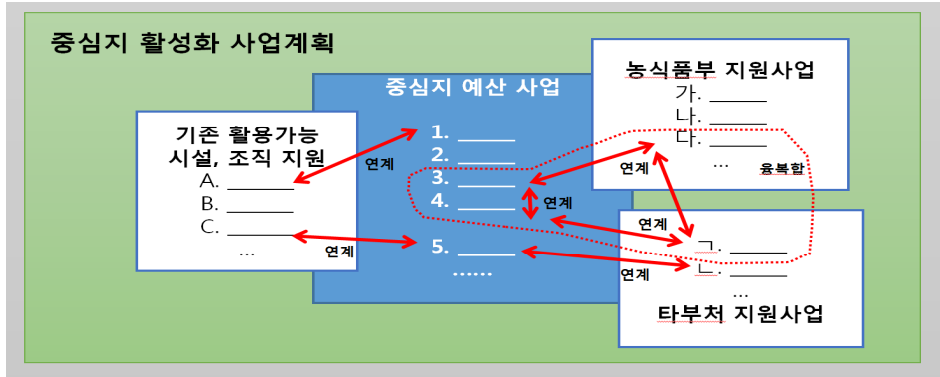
중심지 활성화 사업계획

중심지 예산 사업
1. ______
2. ______
3. ______
4. ______
5. ______
......

기존 활용가능 시설, 조직 지원
A. ______
B. ______
C. ______
...

농식품부 지원사업
가. ______
나. ______
다. ______
...
융복합

타부처 지원사업
ㄱ. ______
ㄴ. ______
...

연계
연계
연계
연계
연계
연계